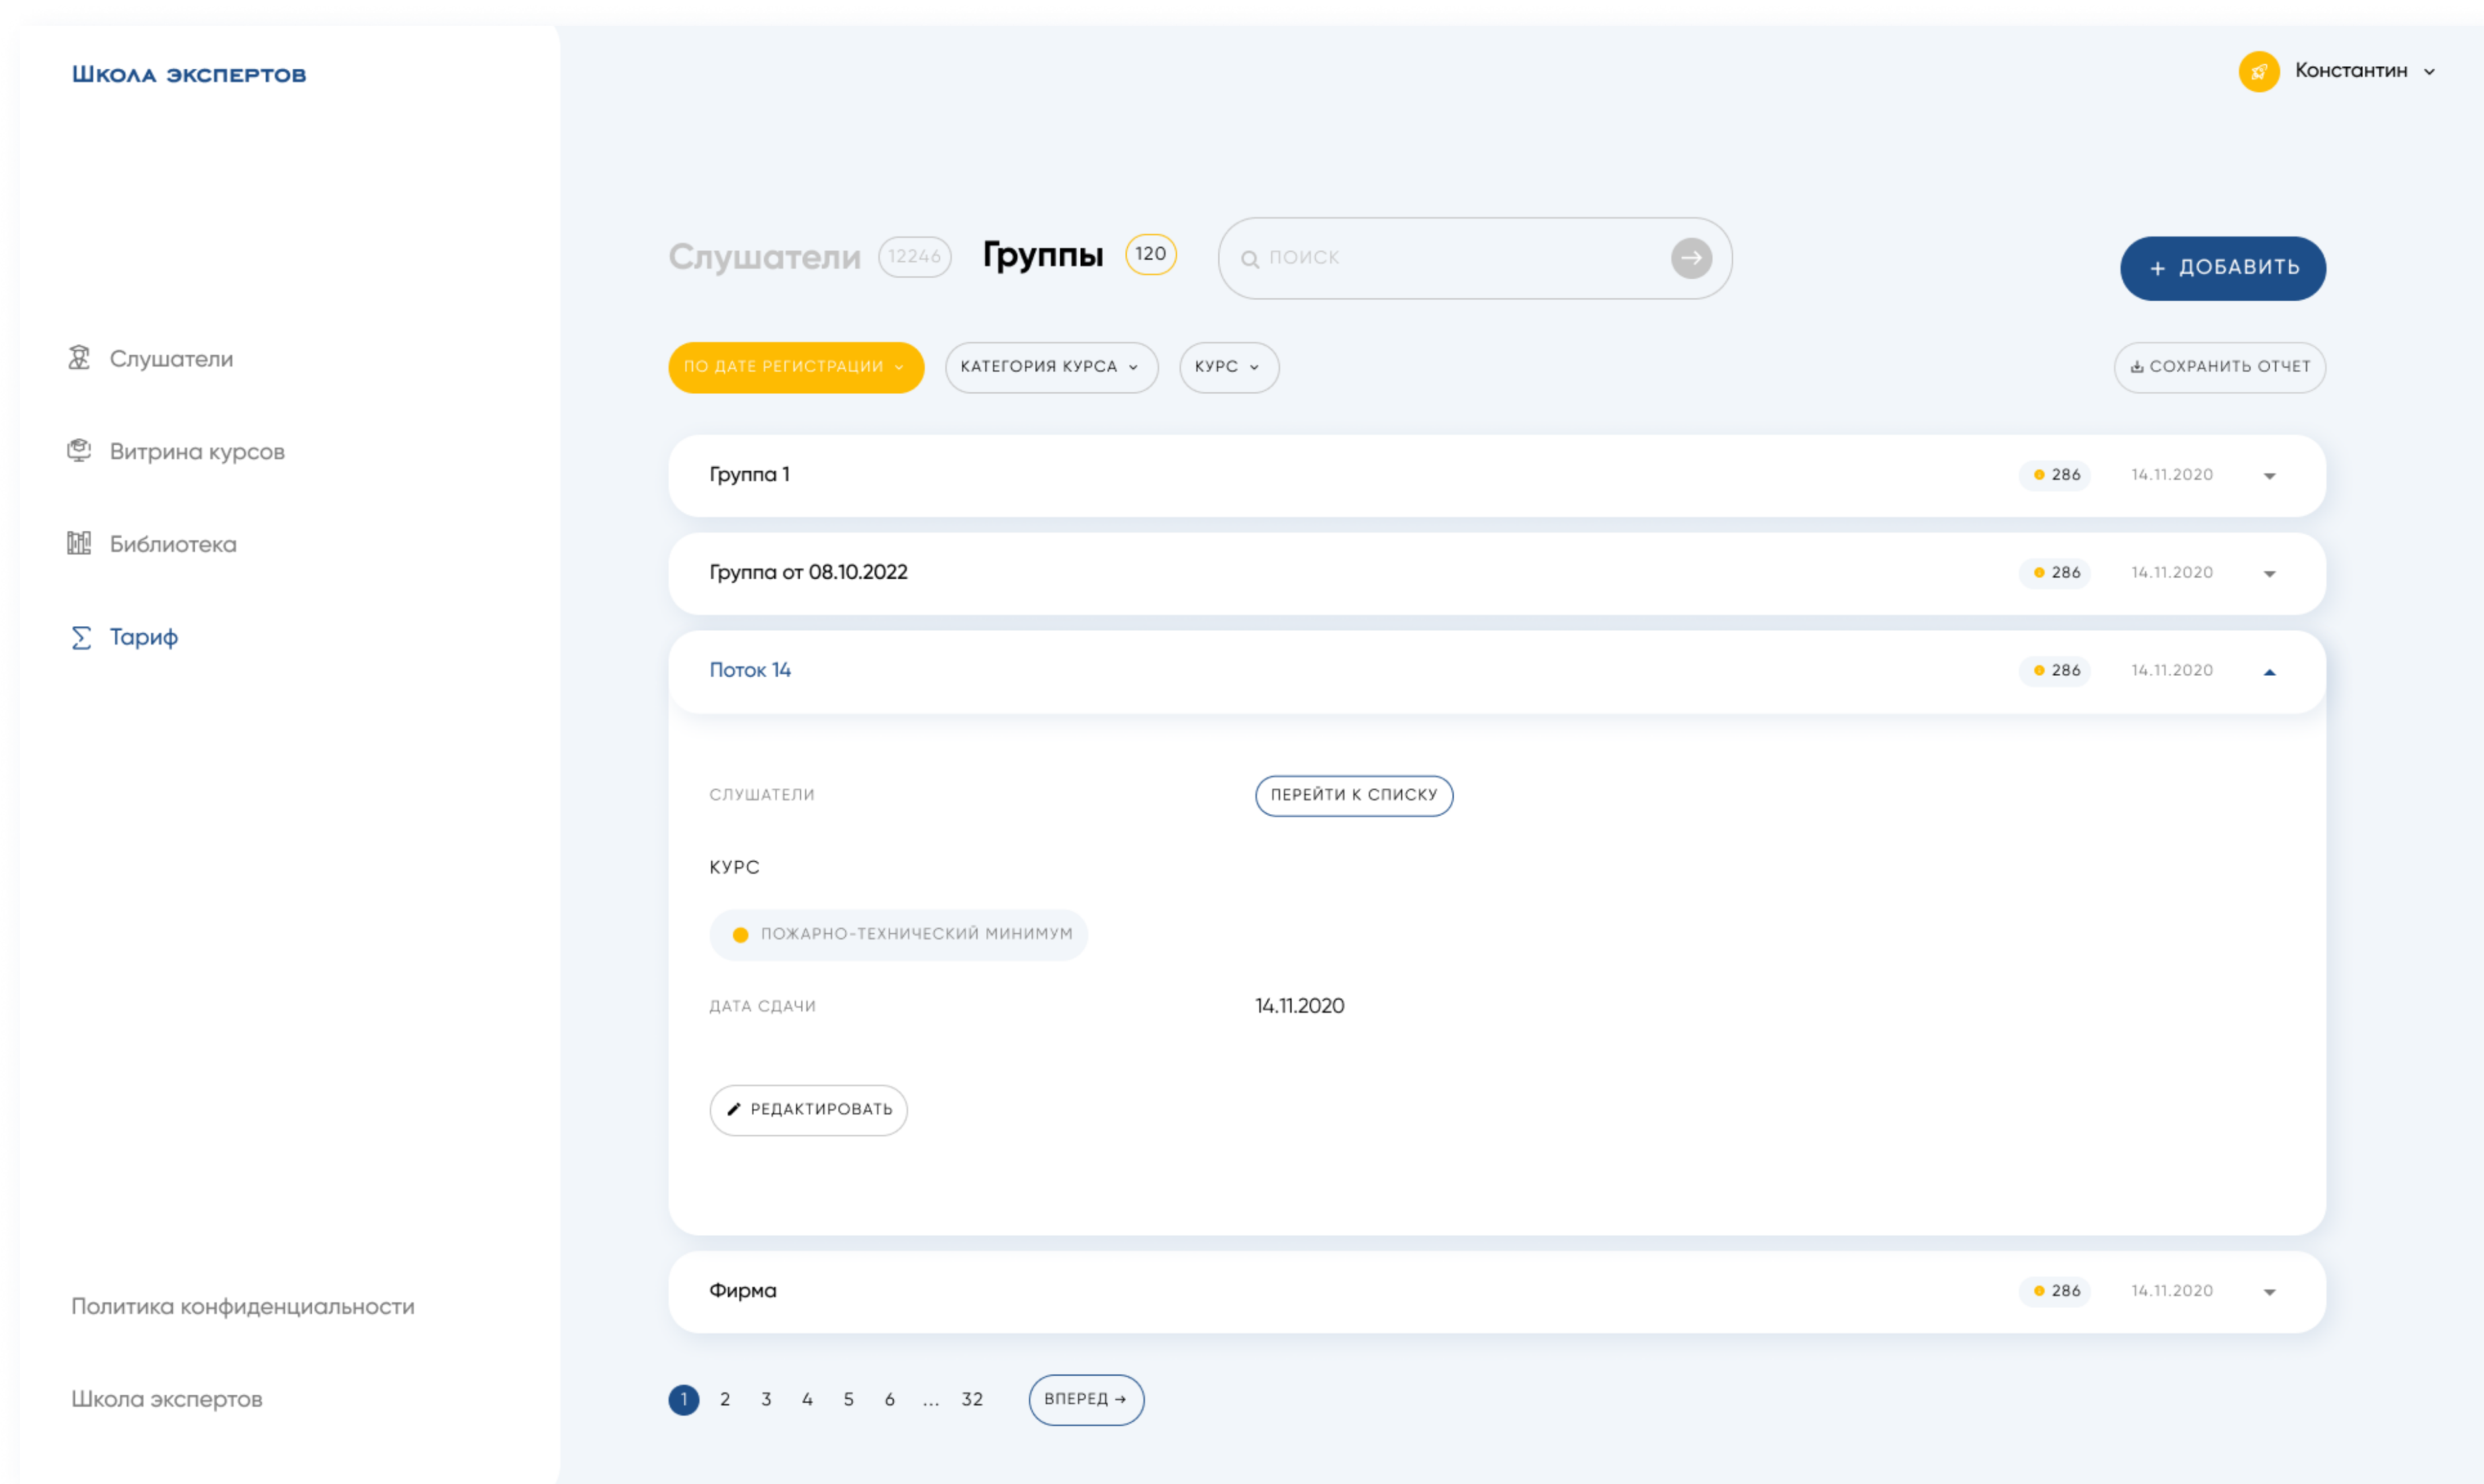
ШКОЛА ЭКСПЕРТОВ

Константин

Слушатели 12246 Группы 120

ПОИСК

+ ДОБАВИТЬ

Слушатели

Витрина курсов

Библиотека

Тариф

ПО ДАТЕ РЕГИСТРАЦИИ КАТЕГОРИЯ КУРСА КУРС

СОХРАНИТЬ ОТЧЕТ

Группа 1 286 14.11.2020

Группа от 08.10.2022 286 14.11.2020

Поток 14 286 14.11.2020

СЛУШАТЕЛИ ПЕРЕЙТИ К СПИСКУ

КУРС

ПОЖАРНО-ТЕХНИЧЕСКИЙ МИНИМУМ

ДАТА СДАЧИ 14.11.2020

РЕДАКТИРОВАТЬ

Фирма 286 14.11.2020

Политика конфиденциальности

Школа экспертов

1 2 3 4 5 6 ... 32 ВПЕРЕД →